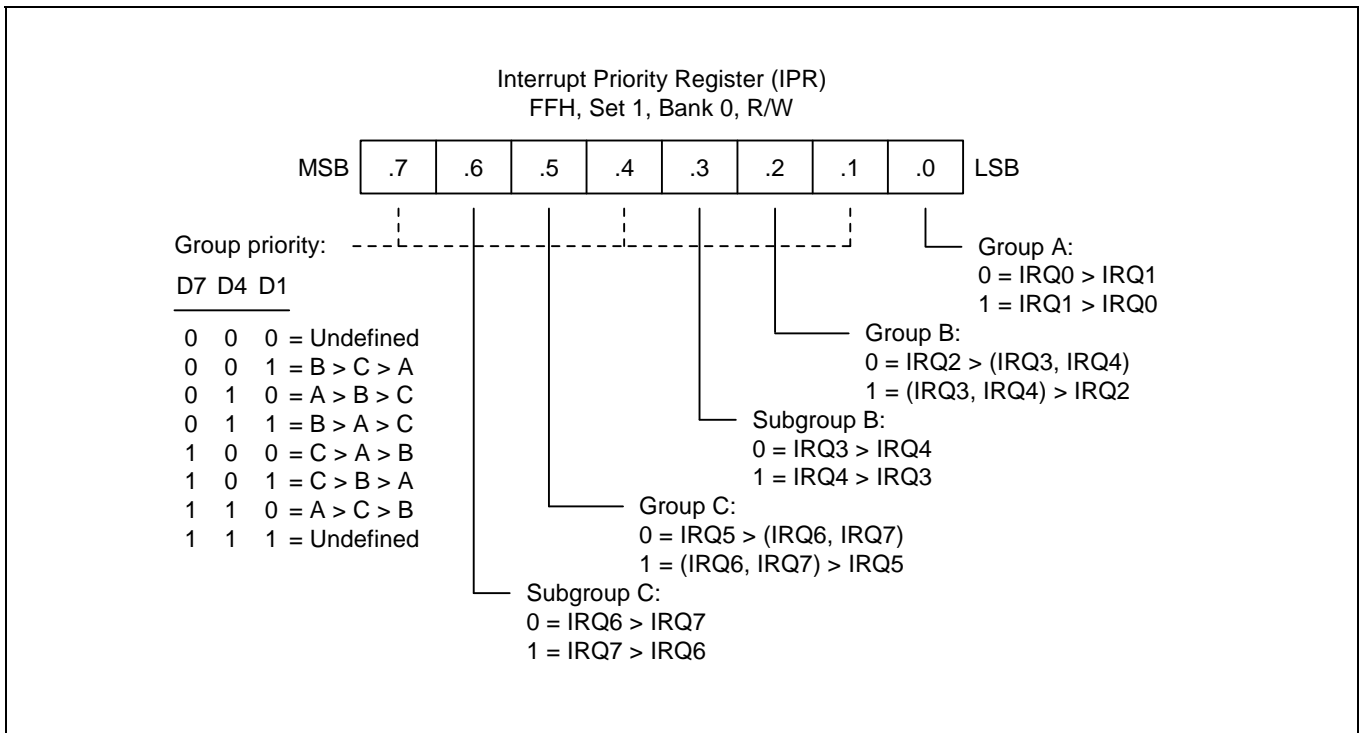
Interrupt Priority Register (IPR)
FFH, Set 1, Bank 0, R/W

| MSB | .7 | .6 | .5 | .4 | .3 | .2 | .1 | .0 | LSB |
|---|---|---|---|---|---|---|---|---|---|

Group priority:

D7 D4 D1

0 0 0 = Undefined
0 0 1 = B > C > A
0 1 0 = A > B > C
0 1 1 = B > A > C
1 0 0 = C > A > B
1 0 1 = C > B > A
1 1 0 = A > C > B
1 1 1 = Undefined

Group A:
0 = IRQ0 > IRQ1
1 = IRQ1 > IRQ0

Group B:
0 = IRQ2 > (IRQ3, IRQ4)
1 = (IRQ3, IRQ4) > IRQ2

Subgroup B:
0 = IRQ3 > IRQ4
1 = IRQ4 > IRQ3

Group C:
0 = IRQ5 > (IRQ6, IRQ7)
1 = (IRQ6, IRQ7) > IRQ5

Subgroup C:
0 = IRQ6 > IRQ7
1 = IRQ7 > IRQ6